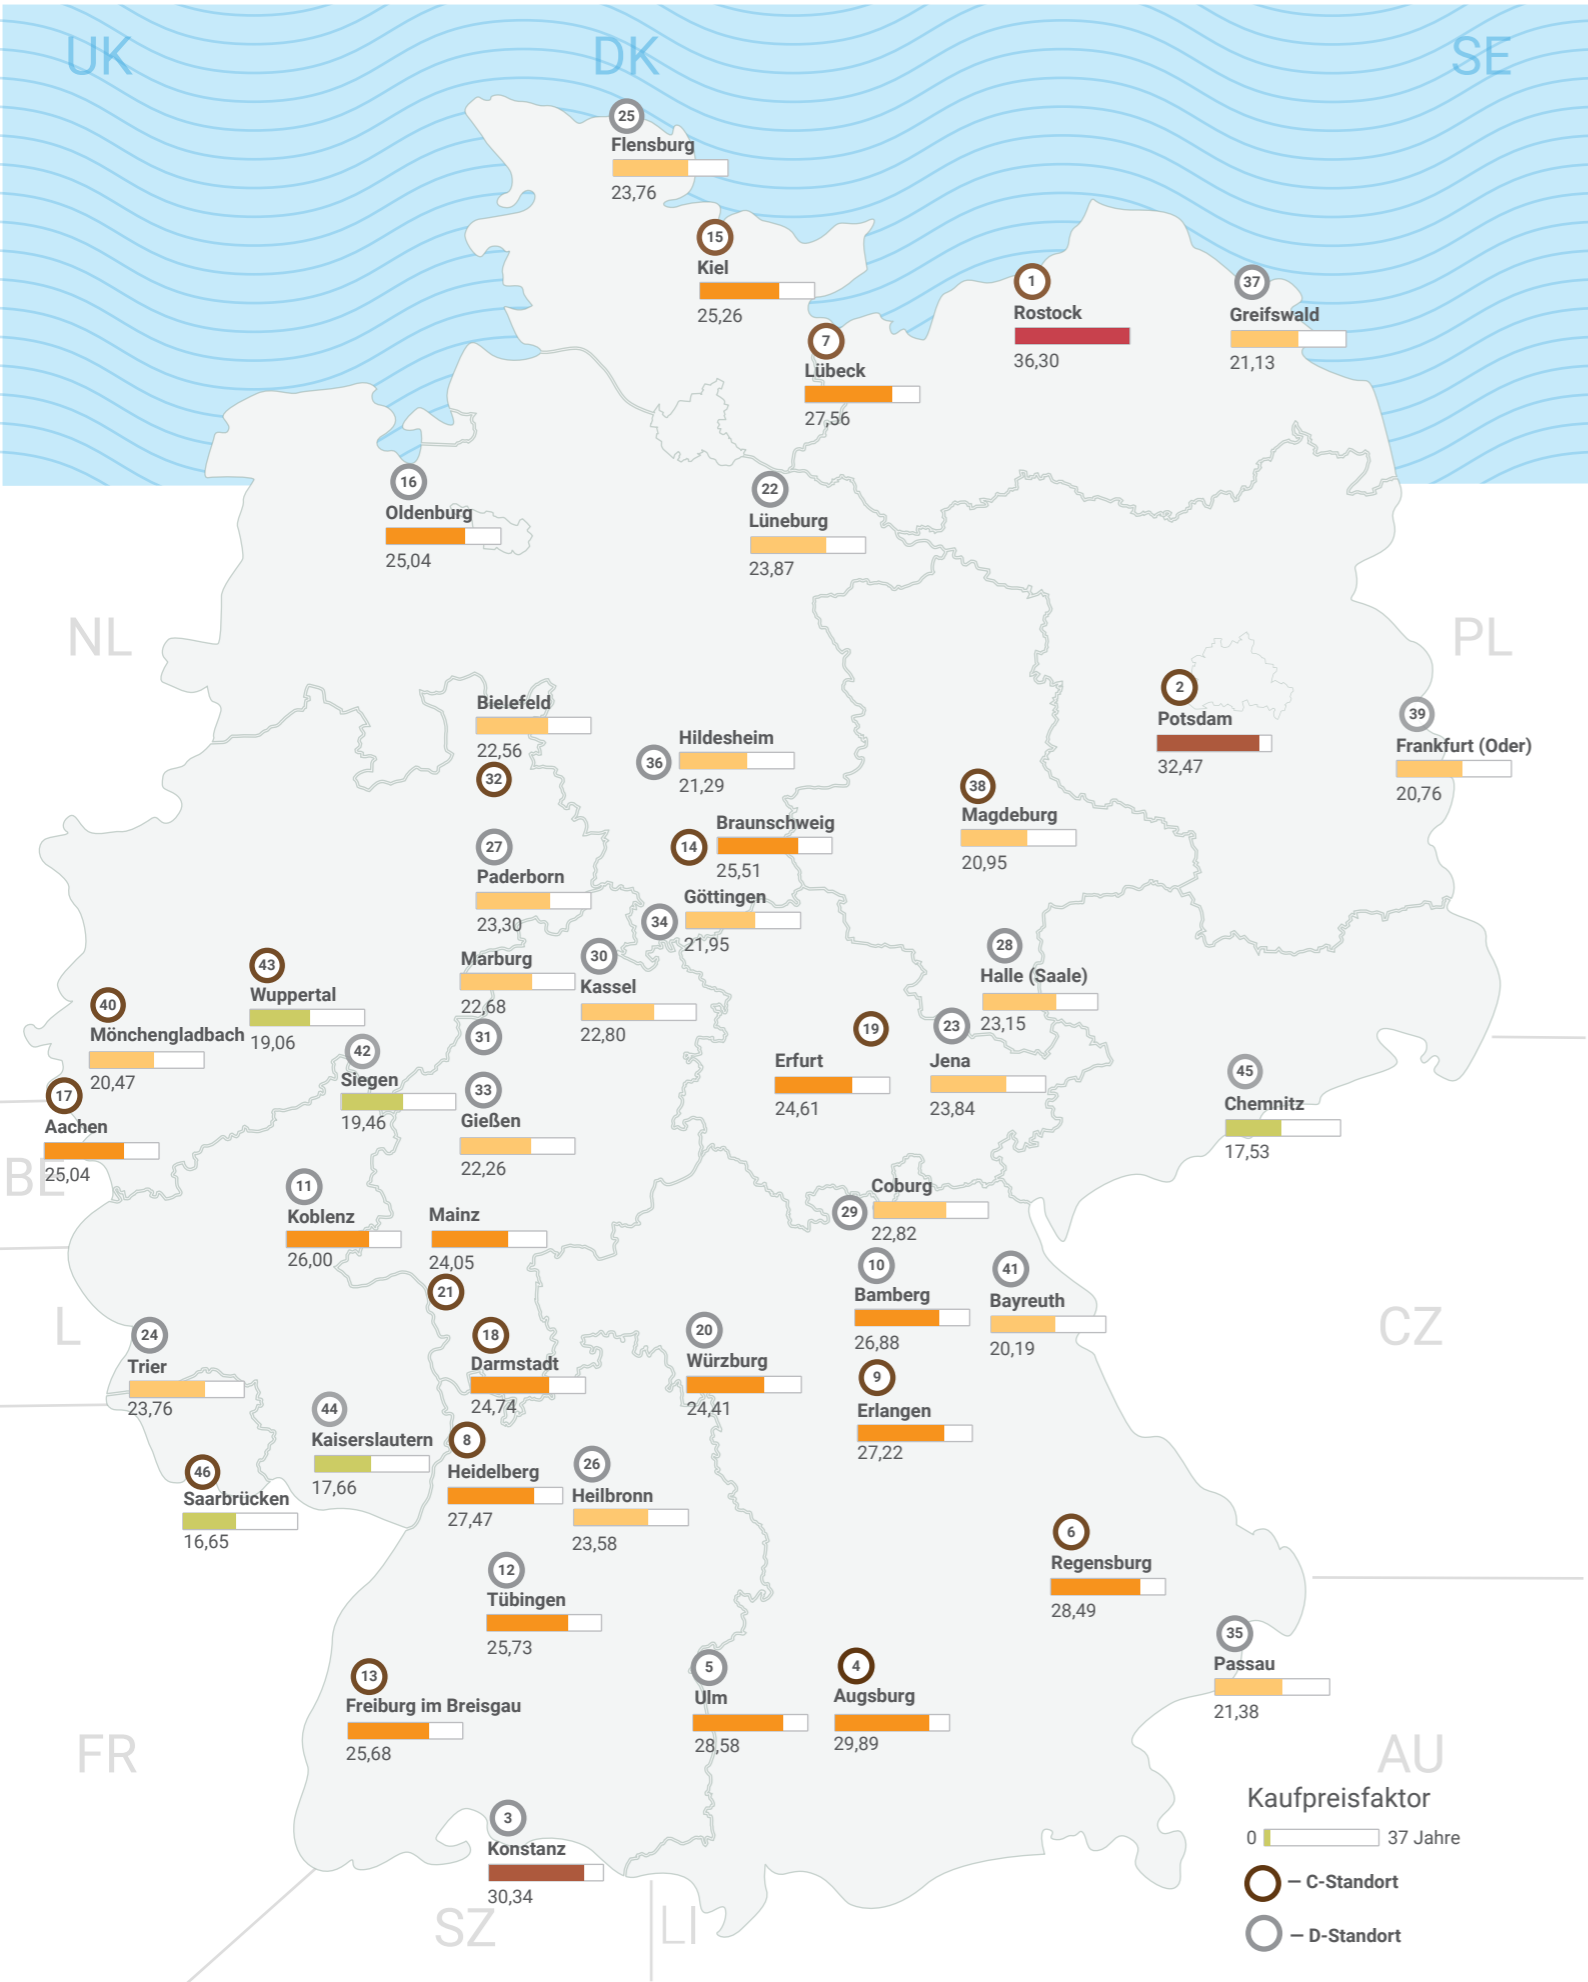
UK DK SE

25 Flensburg 23,76
15 Kiel 25,26
1 Rostock 36,30
37 Greifswald 21,13
7 Lübeck 27,56
16 Oldenburg 25,04
22 Lüneburg 23,87

NL PL

Bielefeld 22,56
32
36 Hildesheim 21,29
2 Potsdam 32,47
39 Frankfurt (Oder) 20,76
38 Magdeburg 20,95
14 Braunschweig 25,51
27 Paderborn 23,30
34 Göttingen 21,95
43 Wuppertal 19,06
40 Mönchengladbach 20,47
Marburg 22,68
30 Kassel 22,80
31
28 Halle (Saale) 23,15
42 Siegen 19,46
17 Aachen 25,04
33 Gießen 22,26
19 Erfurt 24,61
23 Jena 23,84
45 Chemnitz 17,53

BE

11 Koblenz 26,00
Mainz 24,05
21
29 Coburg 22,82
10 Bamberg 26,88
41 Bayreuth 20,19

L CZ

24 Trier 23,76
18 Darmstadt 24,74
20 Würzburg 24,41
9 Erlangen 27,22
44 Kaiserslautern 17,66
8 Heidelberg 27,47
46 Saarbrücken 16,65
26 Heilbronn 23,58
6 Regensburg 28,49
12 Tübingen 25,73
35 Passau 21,38
13 Freiburg im Breisgau 25,68
5 Ulm 28,58
4 Augsburg 29,89

FR AU

3 Konstanz 30,34

SZ LI

Kaufpreisfaktor
0 37 Jahre
– C-Standort
– D-Standort